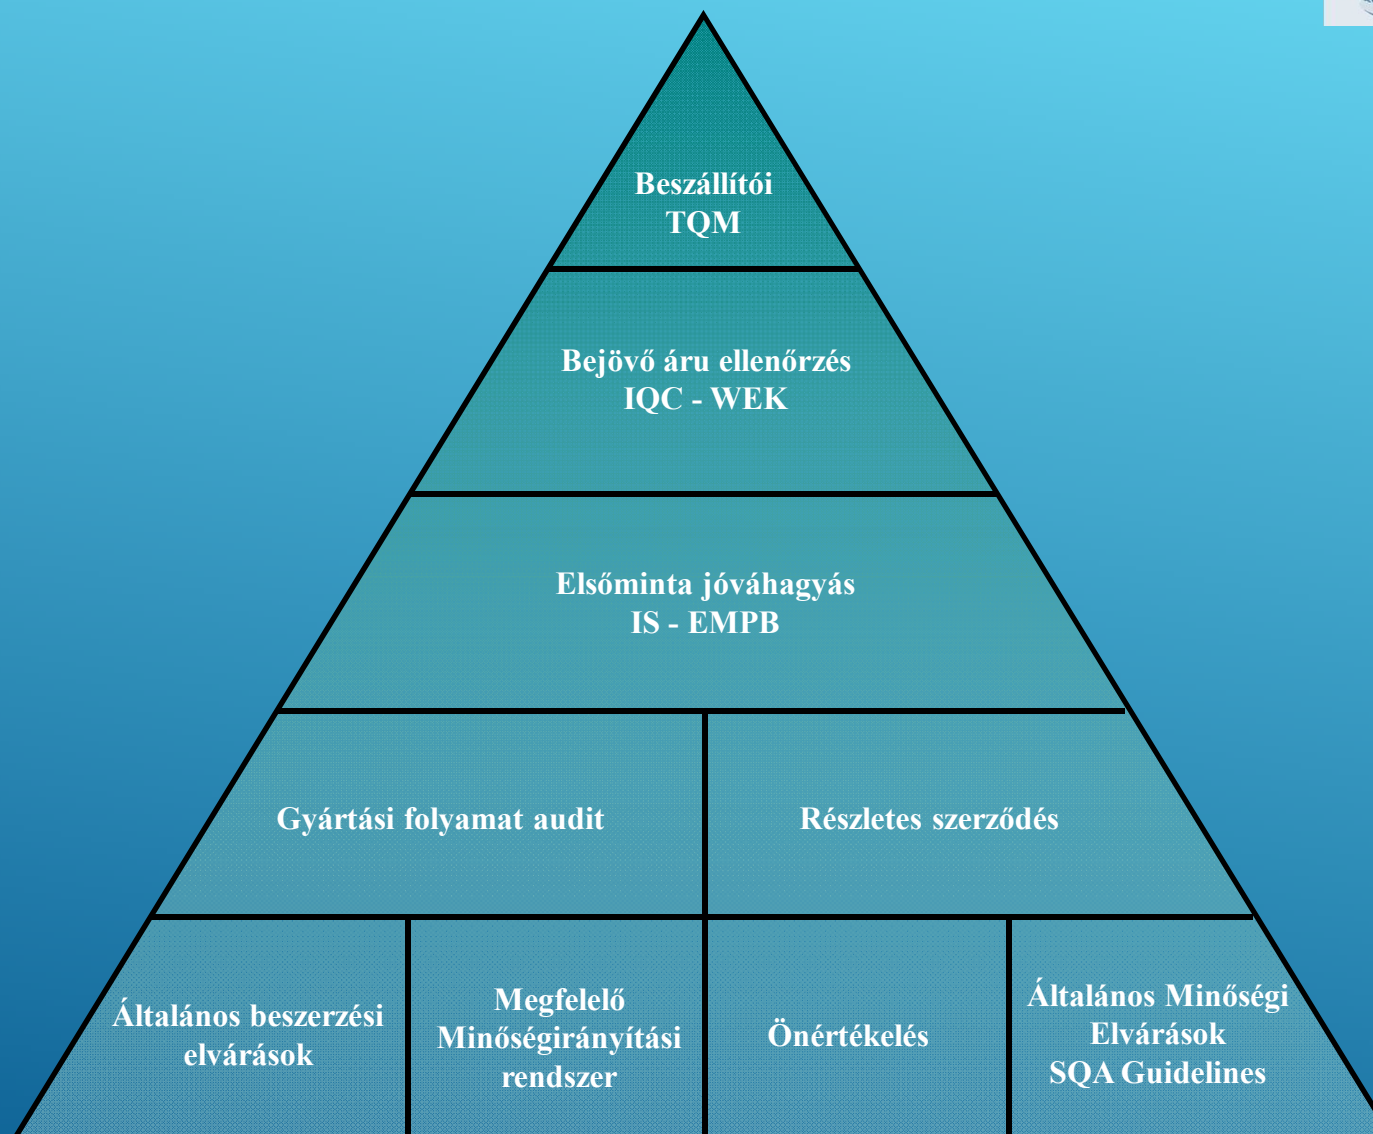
Beszállítói
TQM

Bejövő áru ellenőrzés
IQC - WEK

Elsőminta jóváhagyás
IS - EMPB

Gyártási folyamat audit

Részletes szerződés

Általános beszerzési elvárások

Megfelelő Minőségirányítási rendszer

Önértékelés

Általános Minőségi Elvárások
SQA Guidelines